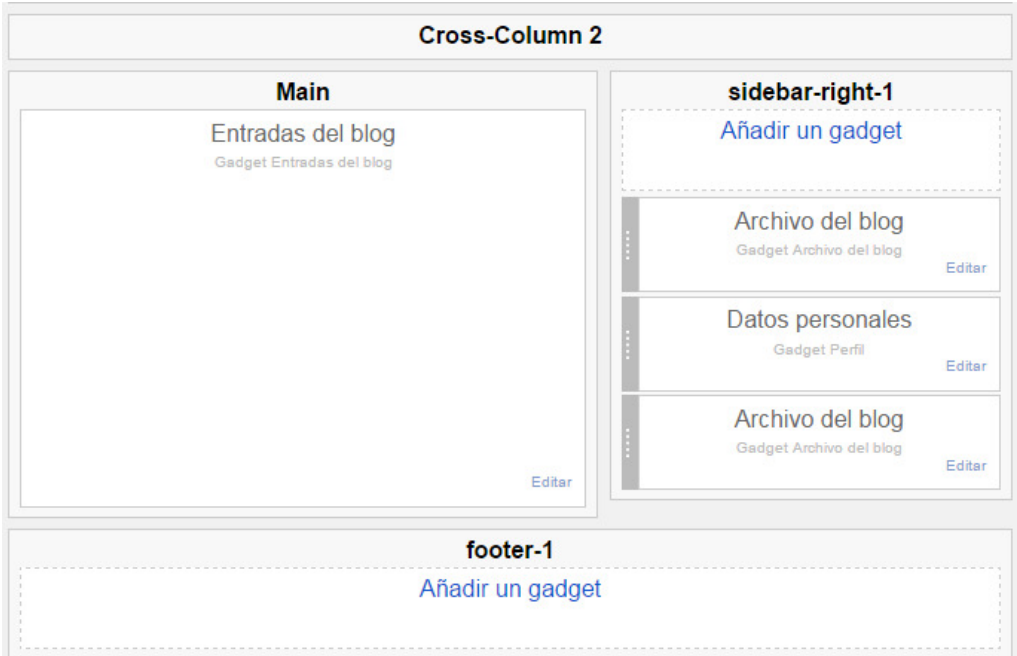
Cross-Column 2

Main

Entradas del blog
Gadget Entradas del blog

Editar

sidebar-right-1

Añadir un gadget

Archivo del blog
Gadget Archivo del blog
Editar

Datos personales
Gadget Perfil
Editar

Archivo del blog
Gadget Archivo del blog
Editar

footer-1

Añadir un gadget